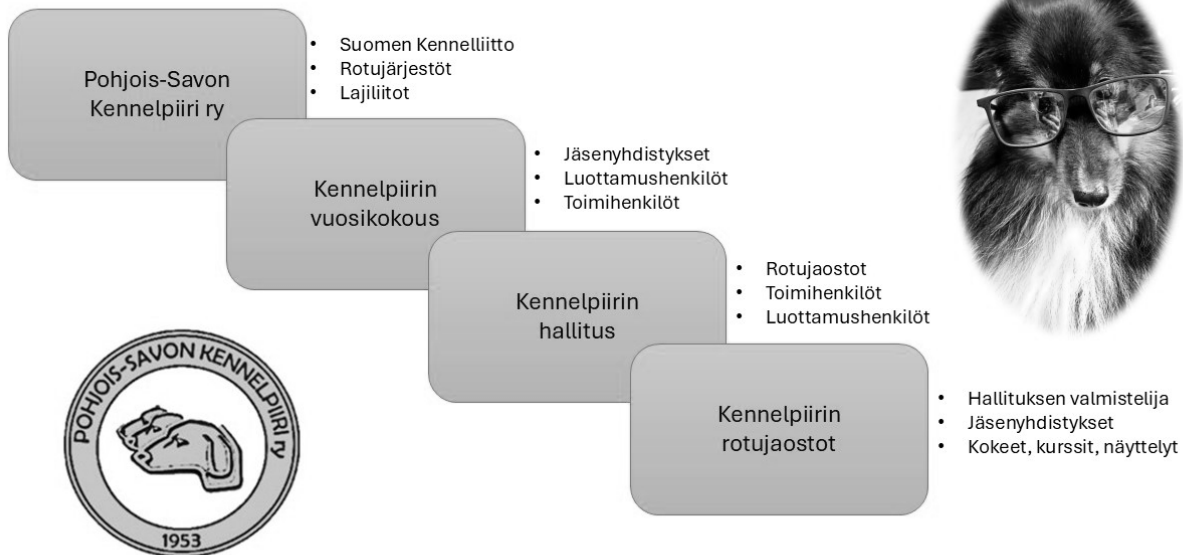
Pohjois-Savon Kennelpiiri ry

- Suomen Kennelliitto
- Rotujärjestöt
- Lajiliitot

Kennelpiirin vuosikokous

- Jäsenyhdistykset
- Luottamushenkilöt
- Toimihenkilöt

Kennelpiirin hallitus

- Rotujaostot
- Toimihenkilöt
- Luottamushenkilöt

Kennelpiirin rotujaostot

- Hallituksen valmistelija
- Jäsenyhdistykset
- Kokeet, kurssit, näyttelyt

POHJOIS-SAVON KENNELPIIRI ry
1953